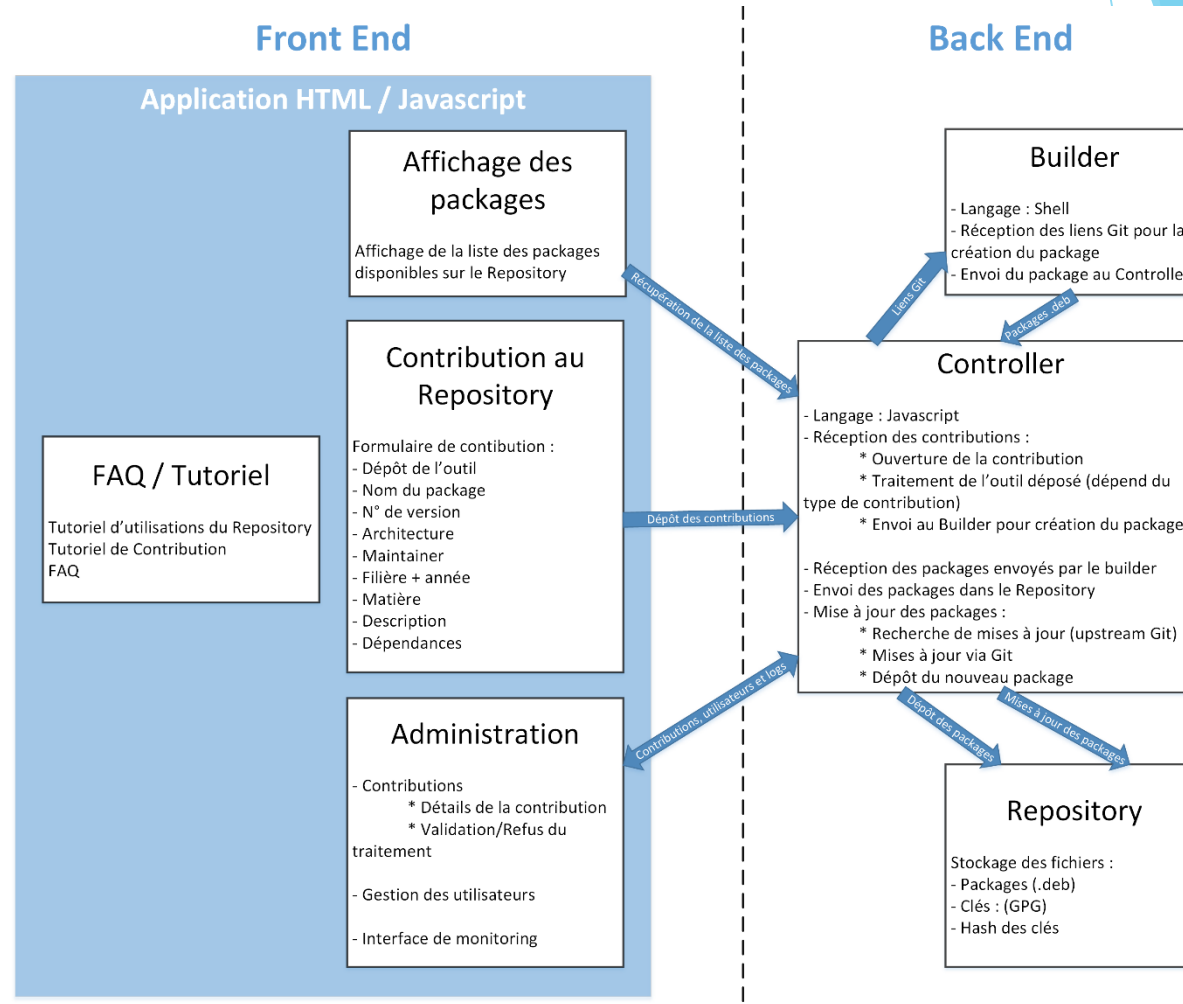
Front End

Back End

Application HTML / Javascript

Affichage des packages

Affichage de la liste des packages disponibles sur le Repository

Récupération de la liste des packages

Contribution au Repository

Formulaire de contibution :
- Dépôt de l'outil
- Nom du package
- N° de version
- Architecture
- Maintainer
- Filière + année
- Matière
- Description
- Dépendances

Dépôt des contributions

FAQ / Tutoriel

Tutoriel d'utilisations du Repository
Tutoriel de Contribution
FAQ

Administration

- Contributions
* Détails de la contribution
* Validation/Refus du traitement

- Gestion des utilisateurs

- Interface de monitoring

Contributions, utilisateurs et logs

Builder

- Langage : Shell
- Réception des liens Git pour la création du package
- Envoi du package au Controlle

Liens Git

Packages .deb

Controller

- Langage : Javascript
- Réception des contributions :
* Ouverture de la contribution
* Traitement de l'outil déposé (dépend du type de contribution)
* Envoi au Builder pour création du package

- Réception des packages envoyés par le builder
- Envoi des packages dans le Repository
- Mise à jour des packages :
* Recherche de mises à jour (upstream Git)
* Mises à jour via Git
* Dépôt du nouveau package

Dépôt des packages

Mises à jour des packages

Repository

Stockage des fichiers :
- Packages (.deb)
- Clés : (GPG)
- Hash des clés